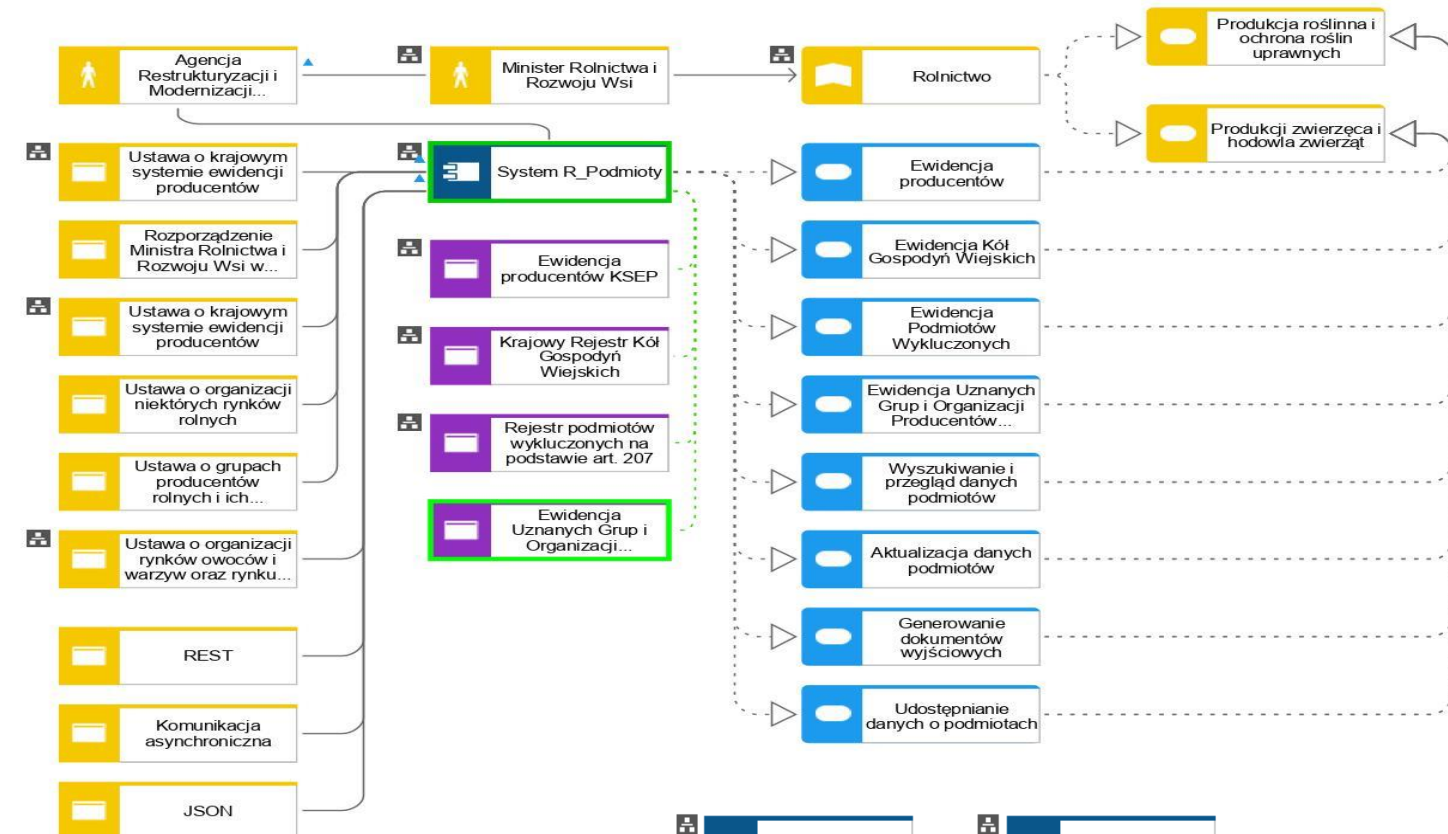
Agencja Restrukturyzacji i Modernizacji...

Minister Rolnictwa i Rozwoju Wsi

Rolnictwo

Produkcja roślinna i ochrona roślin uprawnych

Produkcji zwierzęca i hodowla zwierząt

Ustawa o krajowym systemie ewidencji producentów

System R_Podmioty

Ewidencja producentów

Rozporządzenie Ministra Rolnictwa i Rozwoju Wsi w...

Ewidencja producentów KSEP

Ewidencja Kół Gospodyń Wiejskich

Ustawa o krajowym systemie ewidencji producentów

Krajowy Rejestr Kół Gospodyń Wiejskich

Ewidencja Podmiotów Wykluczonych

Ustawa o organizacji niektórych rynków rolnych

Rejestr podmiotów wykluczonych na podstawie art. 207

Ewidencja Uznanych Grup i Organizacji Producentów...

Ustawa o grupach producentów rolnych i ich...

Wyszukiwanie i przegląd danych podmiotów

Ewidencja Uznanych Grup i Organizacji...

Ustawa o organizacji rynków owoców i warzyw oraz rynku...

Aktualizacja danych podmiotów

REST

Generowanie dokumentów wyjściowych

Udostępnianie danych o podmiotach

Komunikacja asynchroniczna

JSON